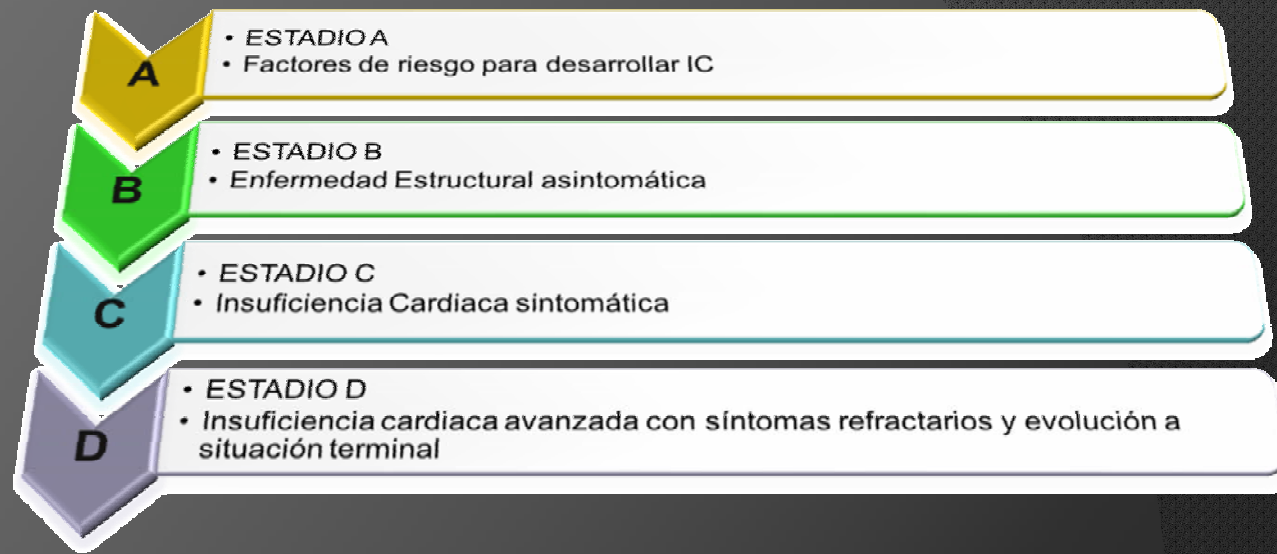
A

• ESTADIO A
• Factores de riesgo para desarrollar IC

B

• ESTADIO B
• Enfermedad Estructural asintomática

C

• ESTADIO C
• Insuficiencia Cardiaca sintomática

D

• ESTADIO D
• Insuficiencia cardiaca avanzada con síntomas refractarios y evolución a situación terminal